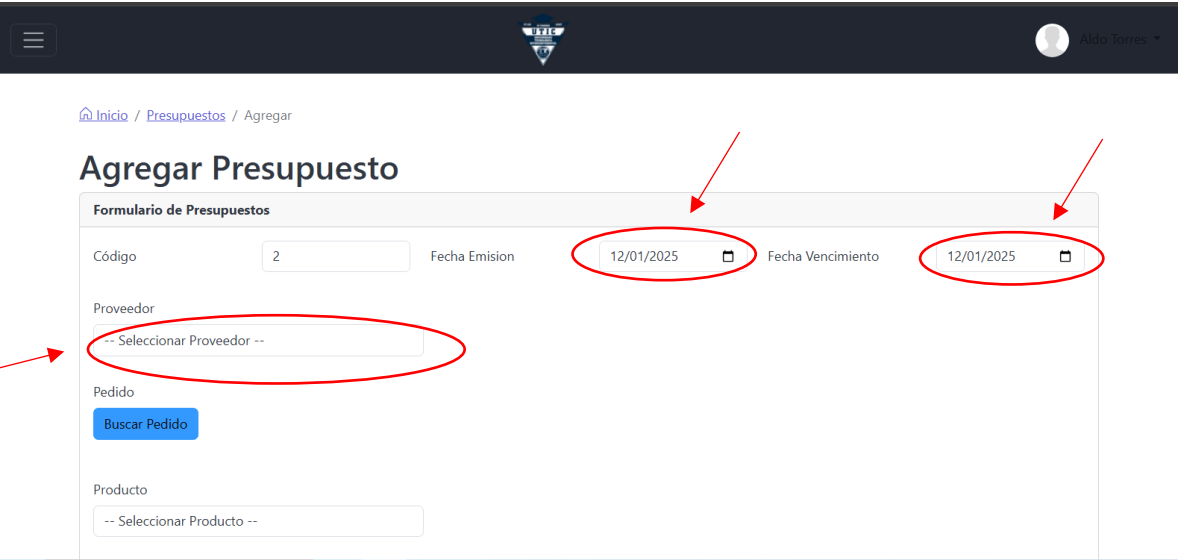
UTIC

Aldo Torres

Inicio / Presupuestos / Agregar

Agregar Presupuesto

Formulario de Presupuestos

Código 2 Fecha Emision 12/01/2025 Fecha Vencimiento 12/01/2025

Proveedor

-- Seleccionar Proveedor --

Pedido

Buscar Pedido

Producto

-- Seleccionar Producto --